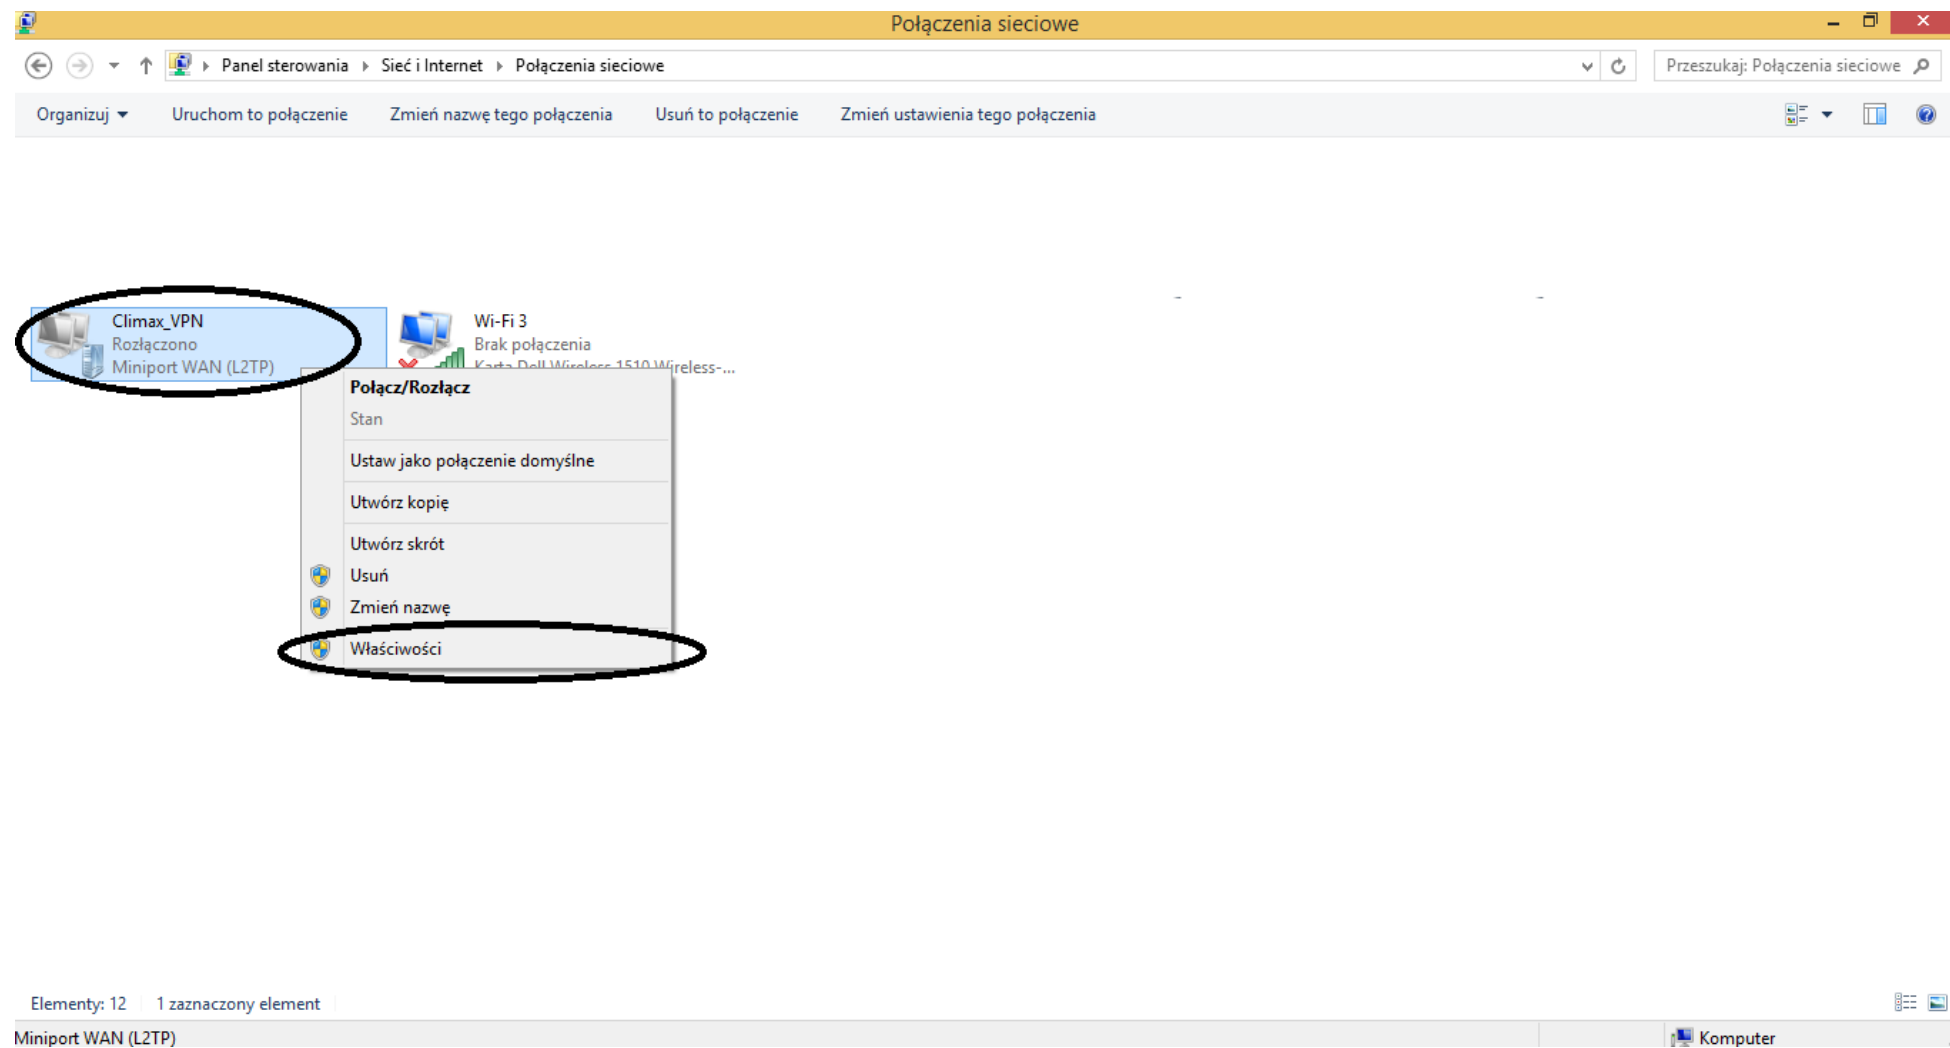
Połączenia sieciowe

Panel sterowania ▸ Sieć i Internet ▸ Połączenia sieciowe

Przeszukaj: Połączenia sieciowe

Organizuj ▾ Uruchom to połączenie Zmień nazwę tego połączenia Usuń to połączenie Zmień ustawienia tego połączenia

Climax_VPN
Rozłączono
Miniport WAN (L2TP)

Wi-Fi 3
Brak połączenia
Karta Dell Wireless 1510 Wireless-...

Połącz/Rozłącz
Stan
Ustaw jako połączenie domyślne
Utwórz kopię
Utwórz skrót
Usuń
Zmień nazwę
Właściwości

Elementy: 12 1 zaznaczony element

Miniport WAN (L2TP)

Komputer